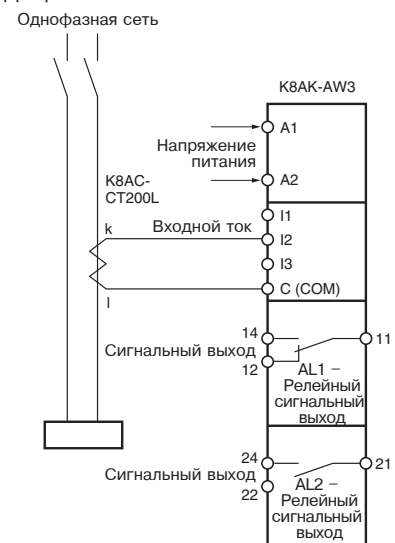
Однофазная сеть

K8AK-AW3

A1

Напряжение питания

K8AC-CT200L

A2

I1

Входной ток

k

I2

I3

C (COM)

l

14

Сигнальный выход

11

12

AL1 – Релейный сигнальный выход

24

Сигнальный выход

21

22

AL2 – Релейный сигнальный выход